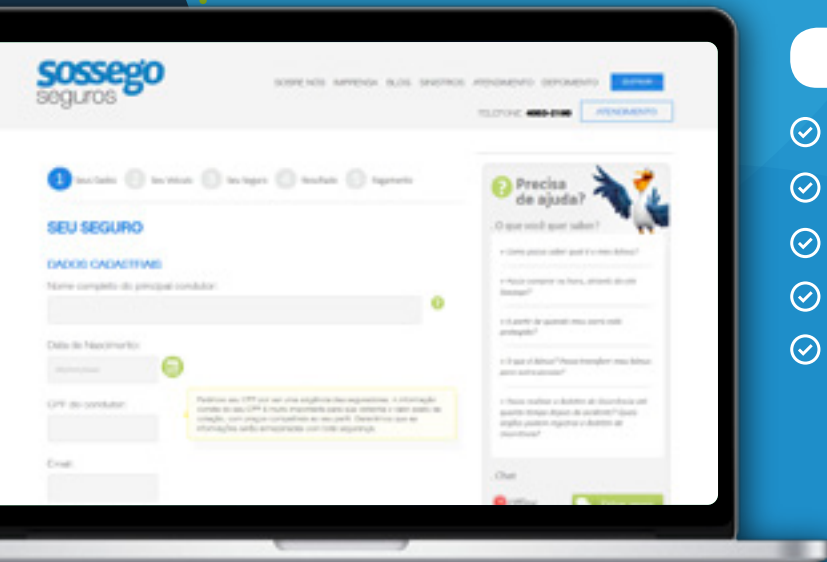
sossego seguros

SOBRE NÓS IMPRENSA BLOG SINISTROS ATENDIMENTO DEPOIMENTO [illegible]

TELEFONE: 4003-2100 ATENDIMENTO

1 Seus Dados 2 Seu Veículo 3 Seu Seguro 4 Resultado 5 Pagamento

SEU SEGURO

DADOS CADASTRAIS

Nome completo do principal condutor:

Data de Nascimento:

CPF do condutor:

Email:

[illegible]

Precisa de ajuda?

O que você quer saber?

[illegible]

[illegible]

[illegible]

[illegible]

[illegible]

Chat

Offline